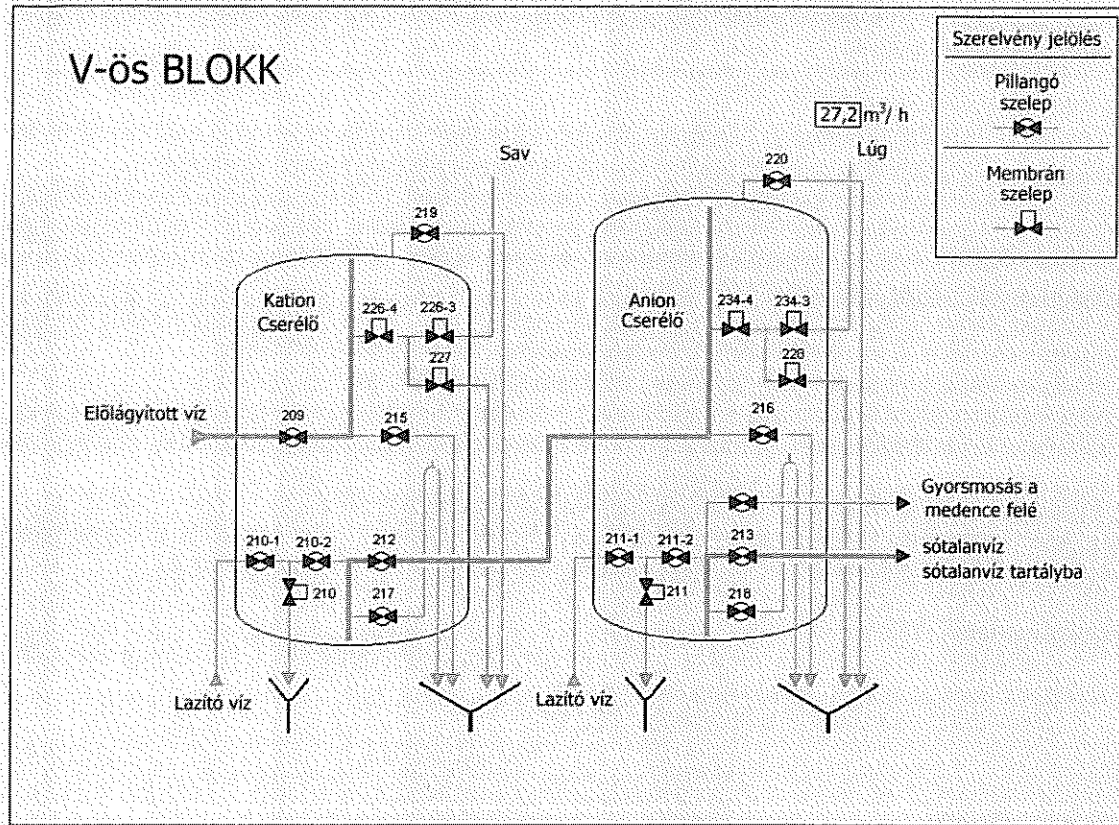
V-ös BLOKK

Szerelvény jelölés

Pillangó szelep

Membrán szelep

27,2 $m^3$/ h

Sav

Lúg

219

220

Kation Cserélő

226-4

226-3

227

Anion Cserélő

234-4

234-3

228

Előlágyított víz

209

215

216

Gyorsmosás a medence felé

210-1

210-2

212

211-1

211-2

213

sótalanvíz

sótalanvíz tartályba

210

217

211

218

Lazító víz

Lazító víz